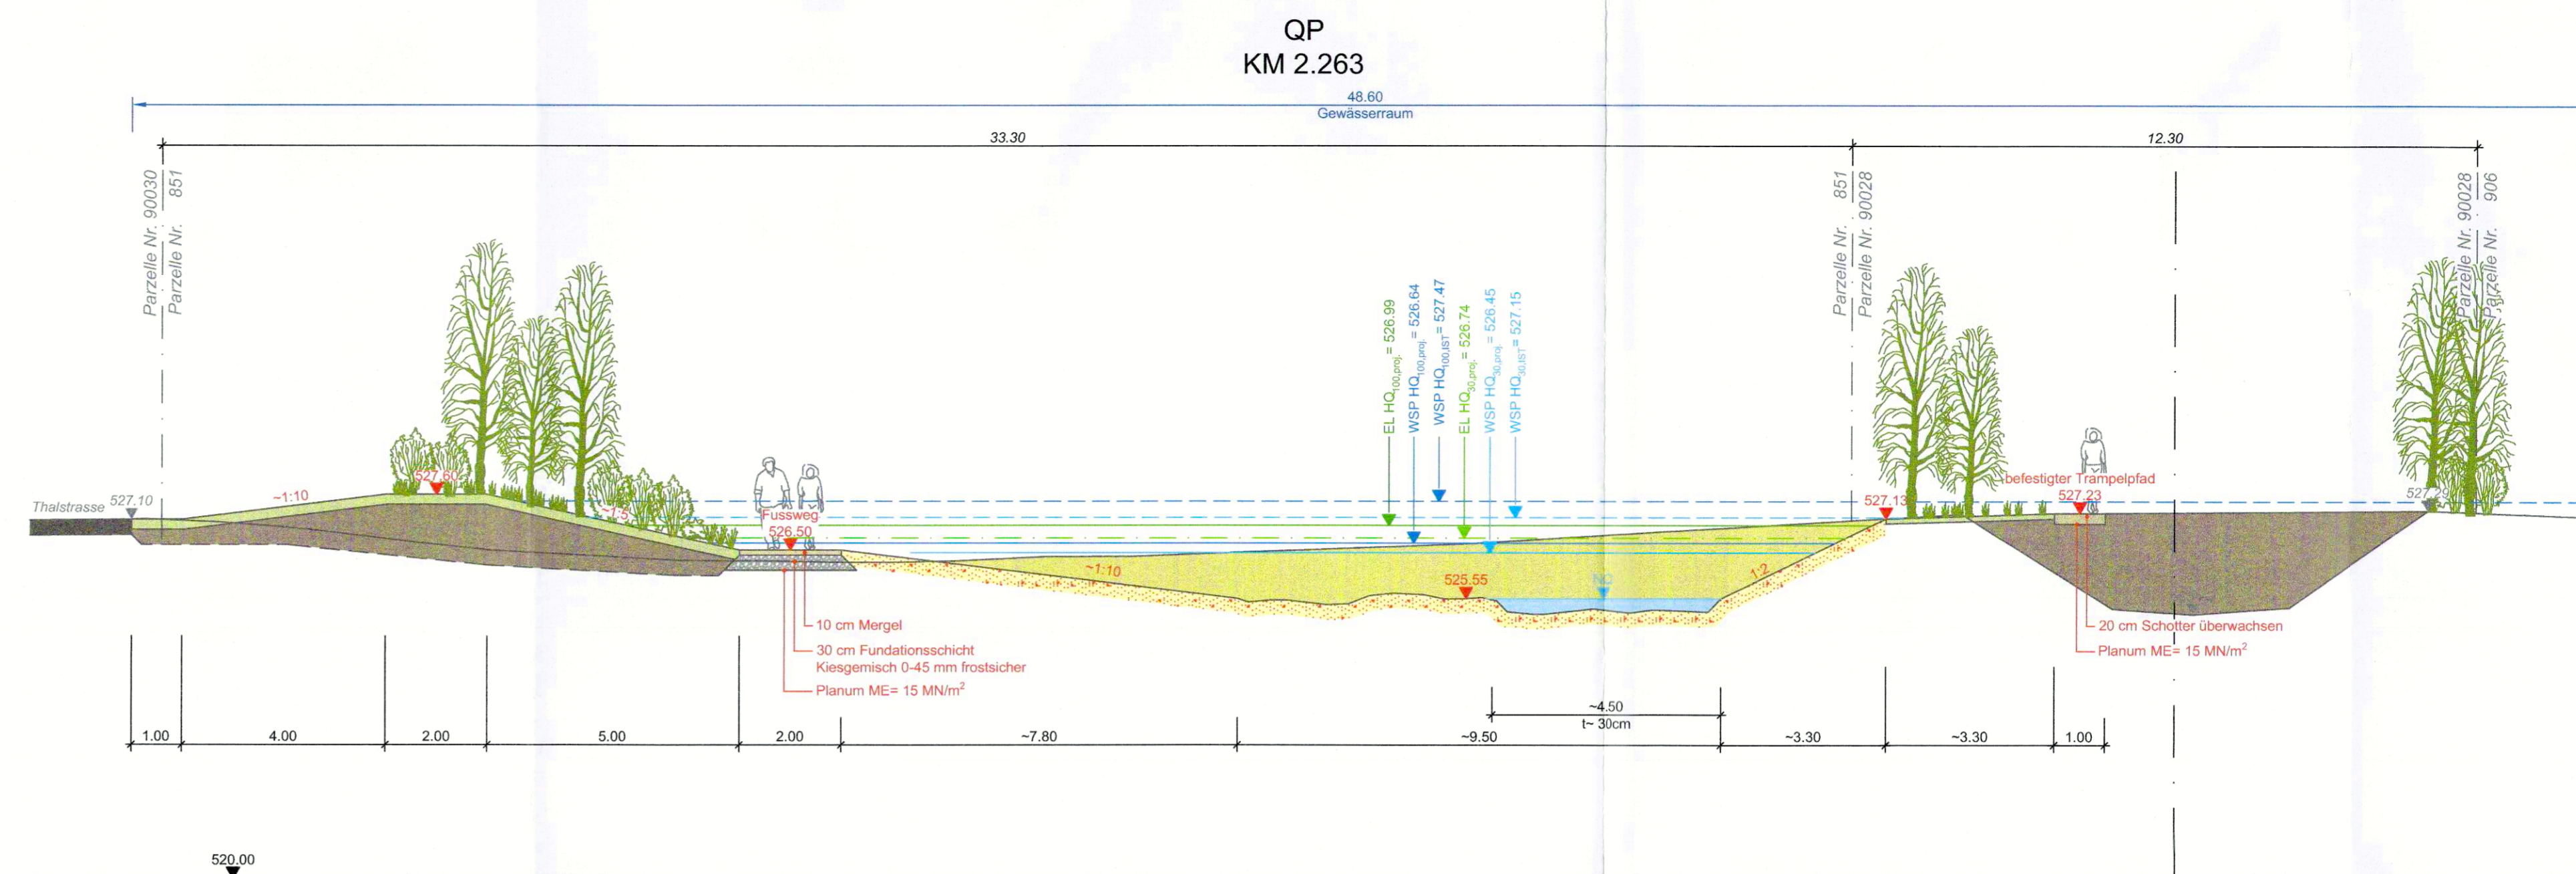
QP
KM 2.263

48.60
Gewässerraum

33.30

12.30

Parzelle Nr. 90030
Parzelle Nr. 851

Parzelle Nr. 851
Parzelle Nr. 90028

Parzelle Nr. 90028
Parzelle Nr. 906

EL $HQ_{100,proj.}$ = 526.99
WSP $HQ_{100,proj.}$ = 526.64
WSP $HQ_{100,IST}$ = 527.47
EL $HQ_{30,proj.}$ = 526.74
WSP $HQ_{30,proj.}$ = 526.45
WSP $HQ_{30,IST}$ = 527.15

Thalstrasse 527.10
~1:10
527.60
~1:5
Fussweg
526.50
~1:10
525.55
NQ
1:2
527.13
befestigter Trampelpfad
527.23
527.29

10 cm Mergel
30 cm Fundationsschicht
Kiesgemisch 0-45 mm frostsicher
Planum ME= 15 MN/$m^2$

20 cm Schotter überwachsen
Planum ME= 15 MN/$m^2$

~4.50
t~ 30cm

1.00
4.00
2.00
5.00
2.00
~7.80
~9.50
~3.30
~3.30
1.00

520.00